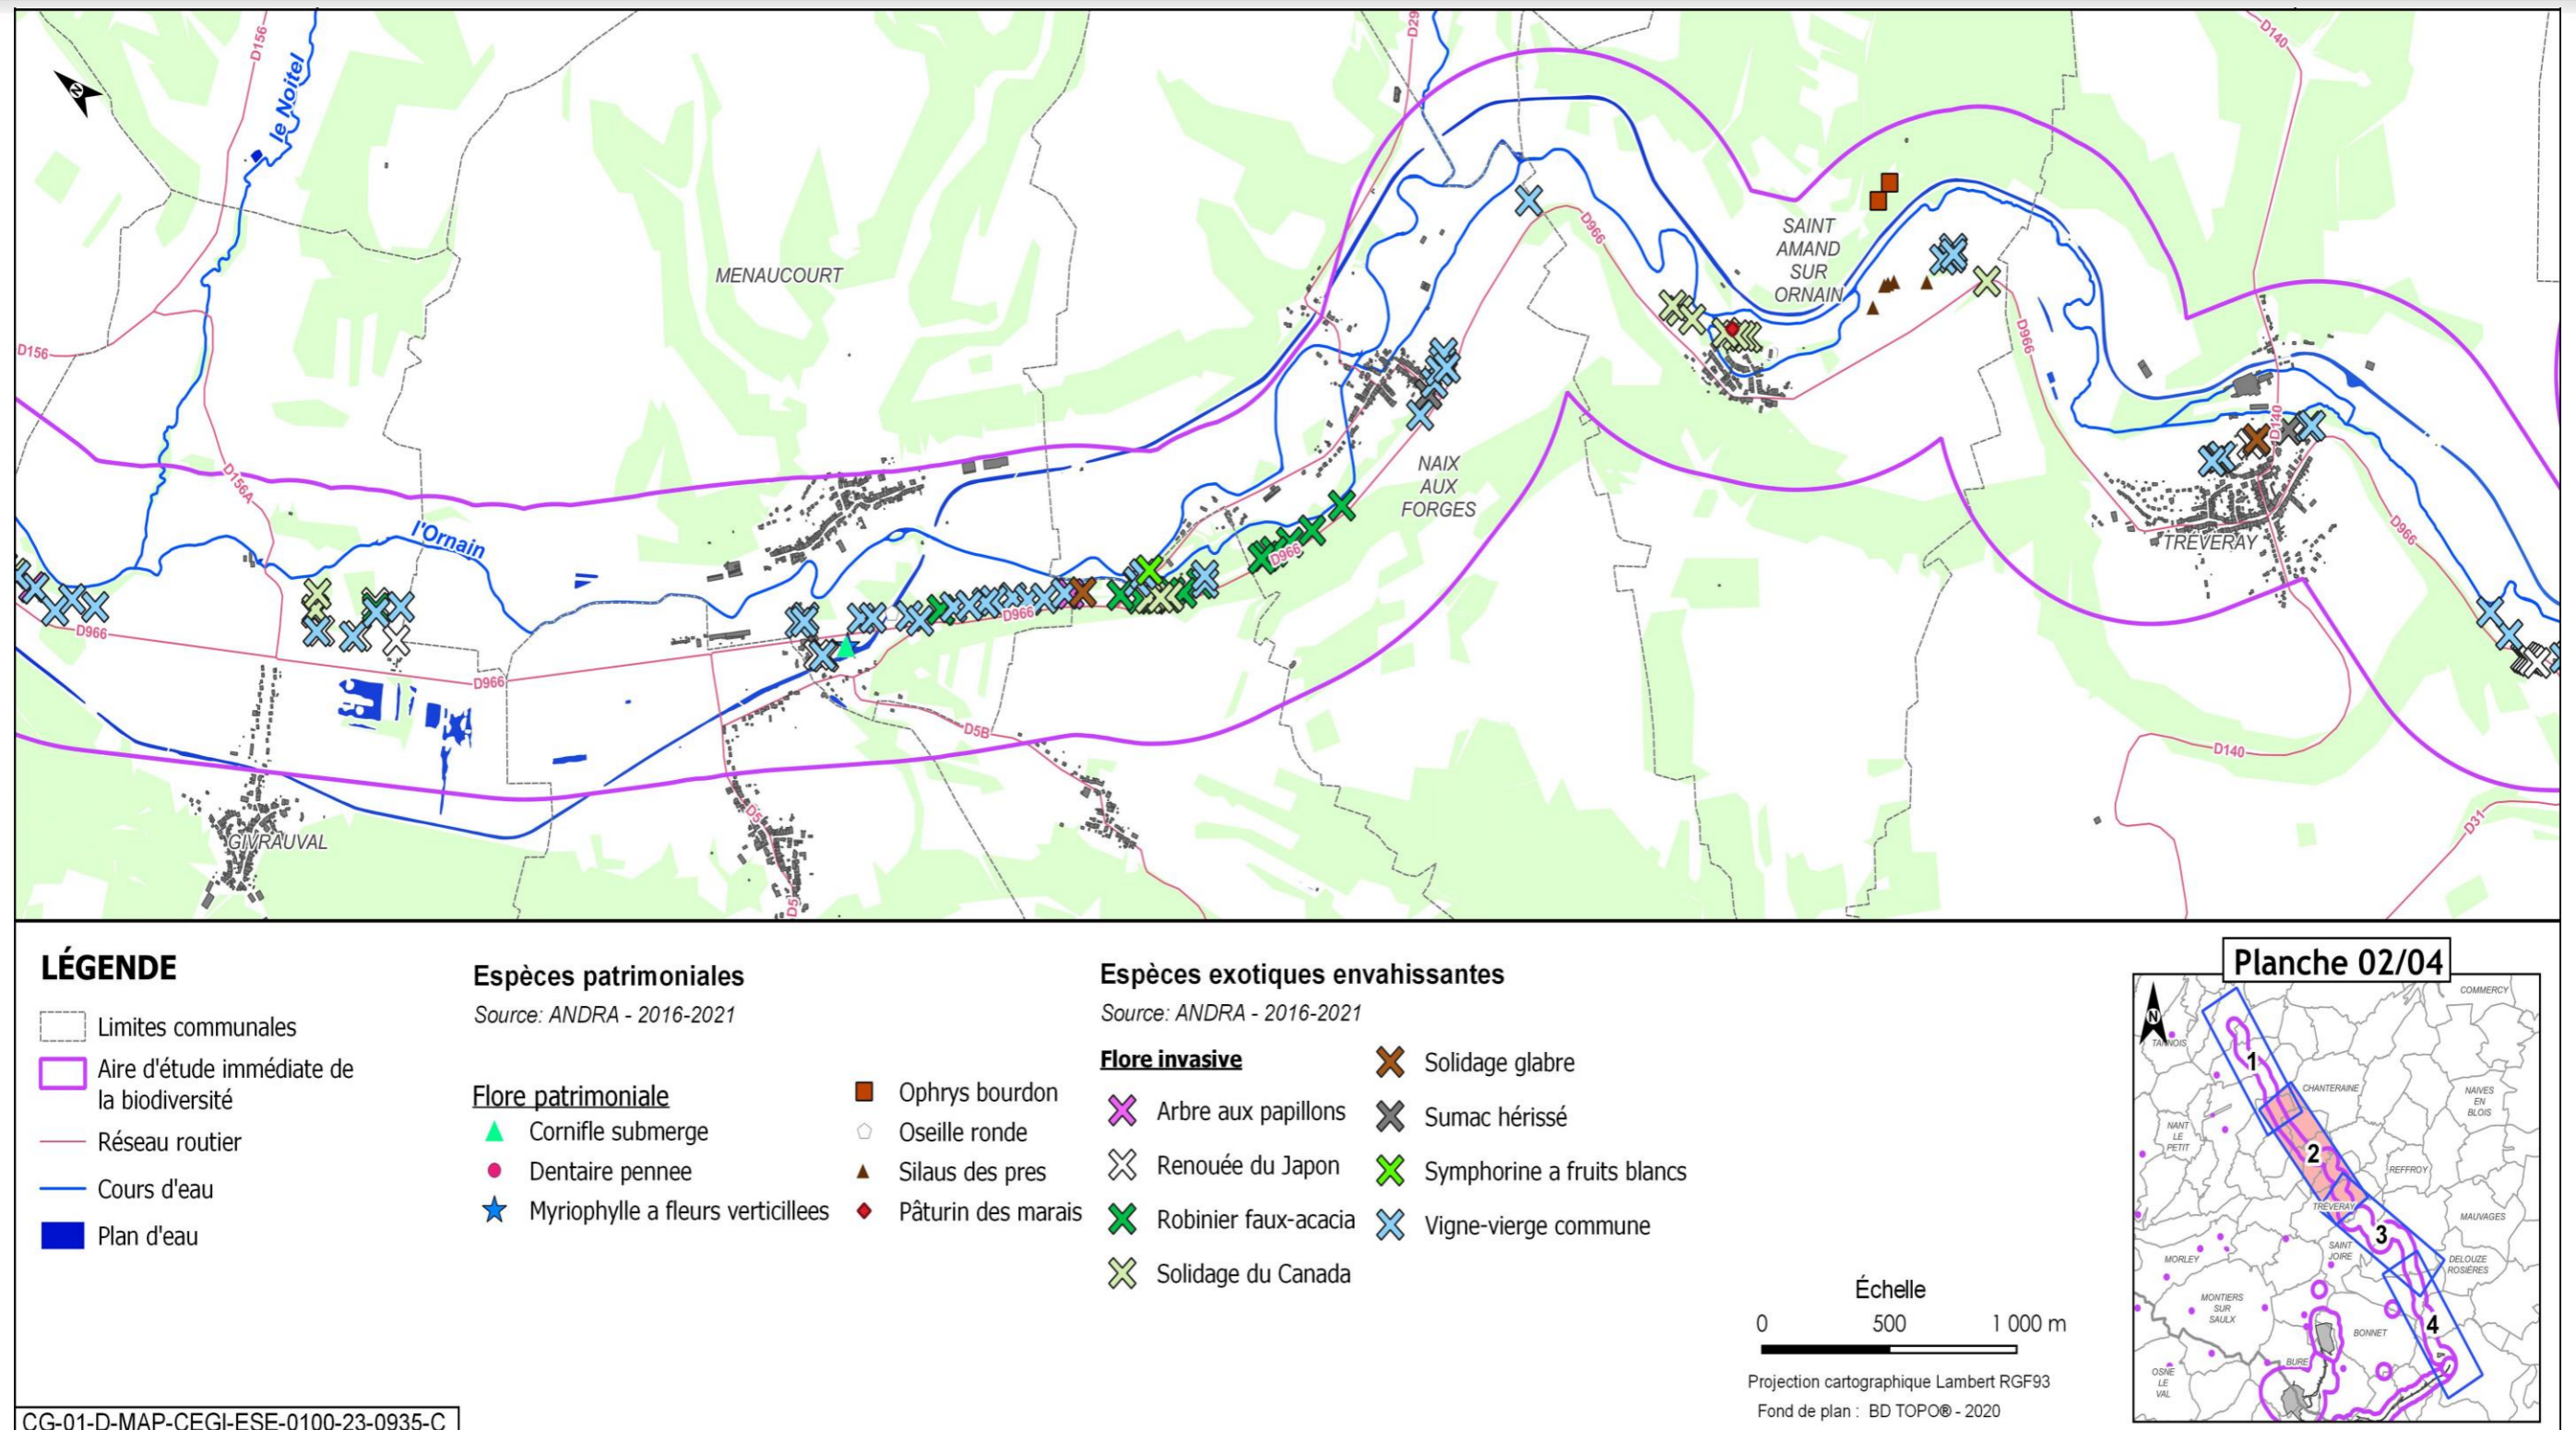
N

D156
le Noitel
D29
D140
MENAUCOURT
SAINT AMAND SUR ORNAIN
D966
D156
D156A
l'Ornain
NAIX AUX FORGES
D966
D140
TREVERAY
D966
D966
D966
D966
D5B
D140
D5
GIVRAUVAL
D5
D31

LÉGENDE
Limites communales
Aire d'étude immédiate de la biodiversité
Réseau routier
Cours d'eau
Plan d'eau

Espèces patrimoniales
Source: ANDRA - 2016-2021

Flore patrimoniale
Cornifle submerge
Dentaire pennee
Myriophylle a fleurs verticillees
Ophrys bourdon
Oseille ronde
Silaus des pres
Pâturin des marais

Espèces exotiques envahissantes
Source: ANDRA - 2016-2021

Flore invasive
Arbre aux papillons
Renouée du Japon
Robinier faux-acacia
Solidage du Canada
Solidage glabre
Sumac hérissé
Symphorine a fruits blancs
Vigne-vierge commune

Échelle
0 500 1 000 m
Projection cartographique Lambert RGF93
Fond de plan : BD TOPO® - 2020

Planche 02/04
N
COMMERCY
TANNOIS
1
CHANTERAINE
NAIVES EN BLOIS
NANT LE PETIT
2
REFFROY
TREVERAY
3
MAUVAGES
MORLEY
SAINT JOIRE
DELOUZE ROSIÈRES
MONTIERS SUR SAULX
BONNET
4
OSNE LE VAL
BURE

CG-01-D-MAP-CEGI-ESE-0100-23-0935-C